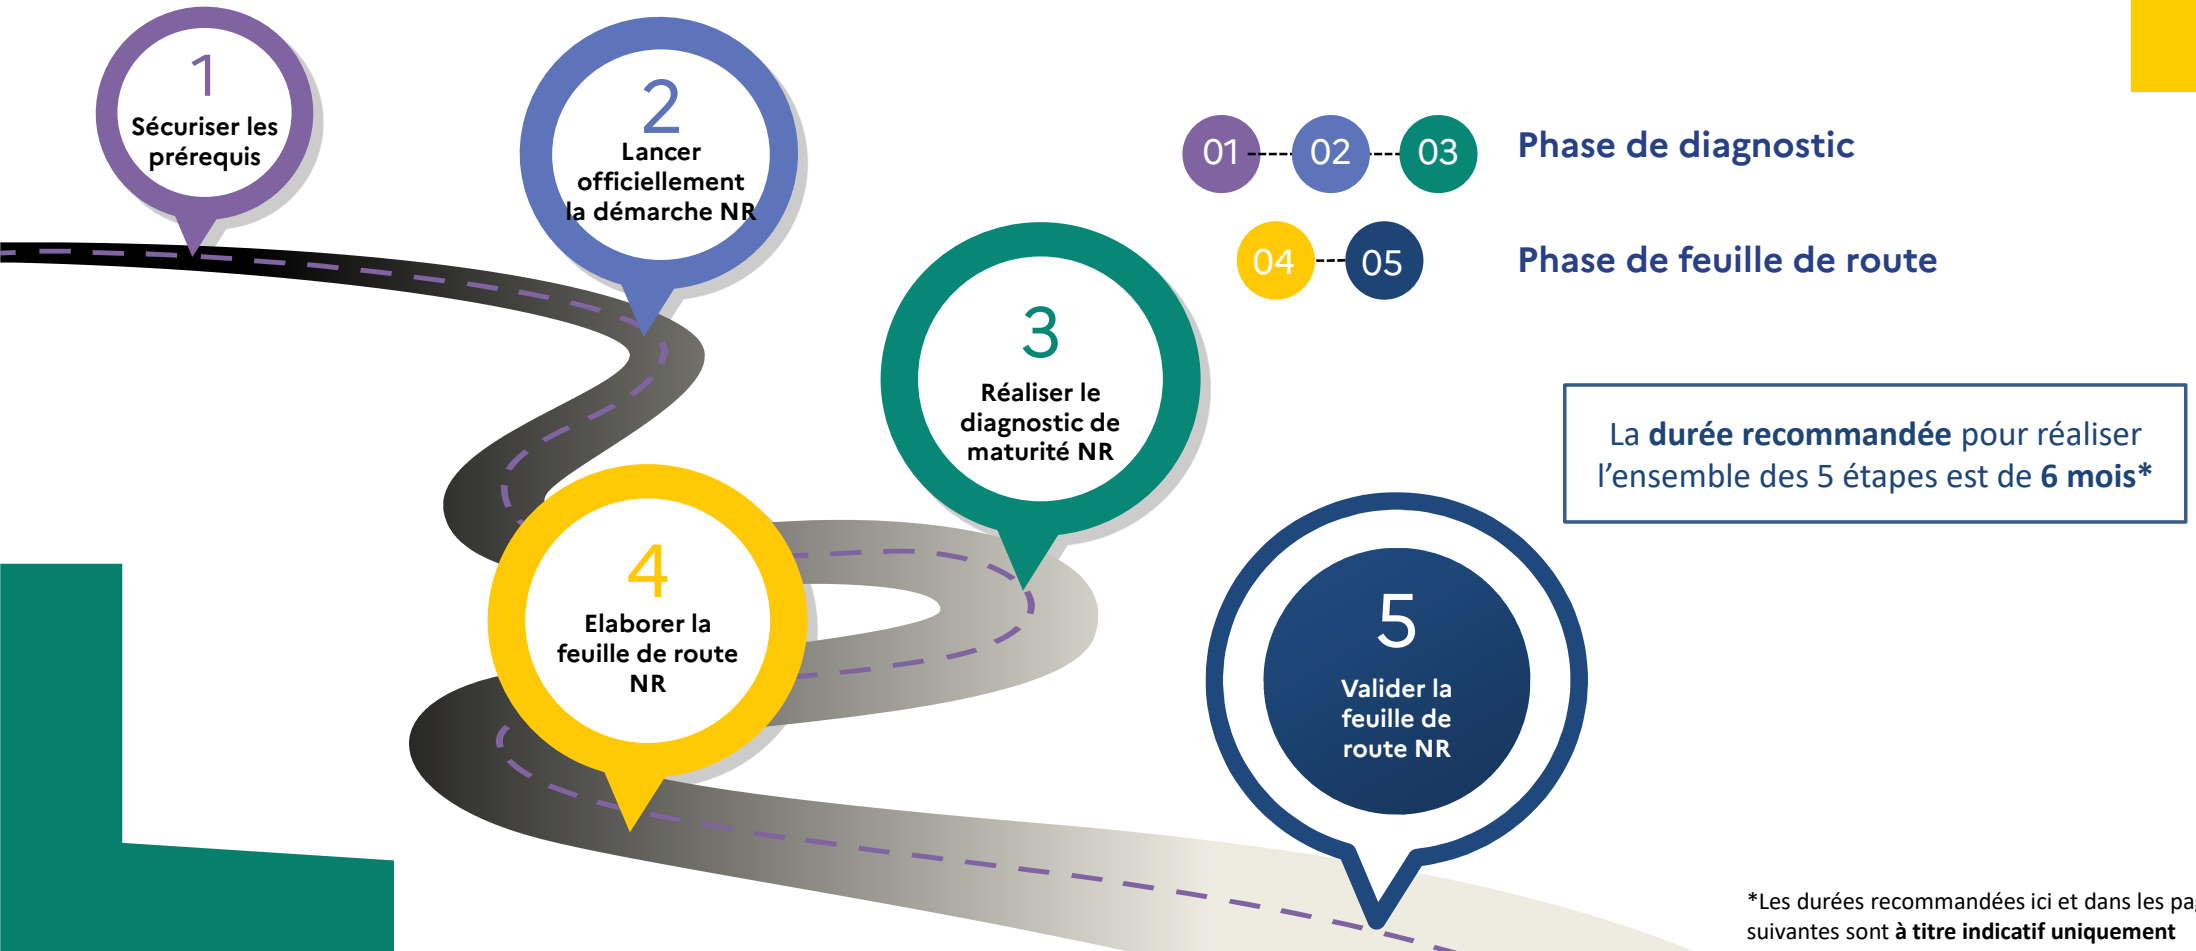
1
Sécuriser les prérequis

2
Lancer officiellement la démarche NR

3
Réaliser le diagnostic de maturité NR

4
Elaborer la feuille de route NR

5
Valider la feuille de route NR

01 02 03 Phase de diagnostic

04 05 Phase de feuille de route

La **durée recommandée** pour réaliser l'ensemble des 5 étapes est de **6 mois***

*Les durées recommandées ici et dans les pa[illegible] suivantes sont **à titre indicatif uniquement**